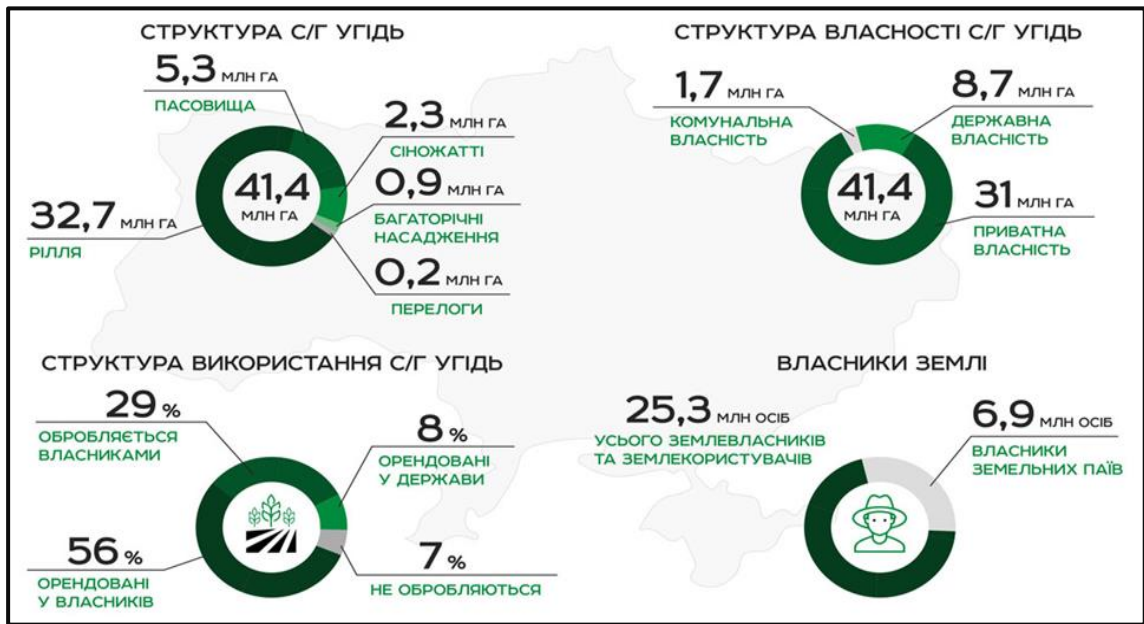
СТРУКТУРА С/Г УГІДЬ

5,3 МЛН ГА
ПАСОВИЩА

2,3 МЛН ГА
СІНОЖАТТІ

41,4
МЛН ГА

0,9 МЛН ГА
БАГАТОРІЧНІ НАСАДЖЕННЯ

32,7 МЛН ГА
РІЛЛЯ

0,2 МЛН ГА
ПЕРЕЛОГИ

СТРУКТУРА ВЛАСНОСТІ С/Г УГІДЬ

1,7 МЛН ГА
КОМУНАЛЬНА ВЛАСНІСТЬ

8,7 МЛН ГА
ДЕРЖАВНА ВЛАСНІСТЬ

41,4
МЛН ГА

31 МЛН ГА
ПРИВАТНА ВЛАСНІСТЬ

СТРУКТУРА ВИКОРИСТАННЯ С/Г УГІДЬ

29 %
ОБРОБЛЯЄТЬСЯ ВЛАСНИКАМИ

8 %
ОРЕНДОВАНІ У ДЕРЖАВИ

56 %
ОРЕНДОВАНІ У ВЛАСНИКІВ

7 %
НЕ ОБРОБЛЯЮТЬСЯ

ВЛАСНИКИ ЗЕМЛІ

25,3 МЛН ОСІБ
УСЬОГО ЗЕМЛЕВЛАСНИКІВ ТА ЗЕМЛЕКОРИСТУВАЧІВ

6,9 МЛН ОСІБ
ВЛАСНИКИ ЗЕМЕЛЬНИХ ПАЇВ